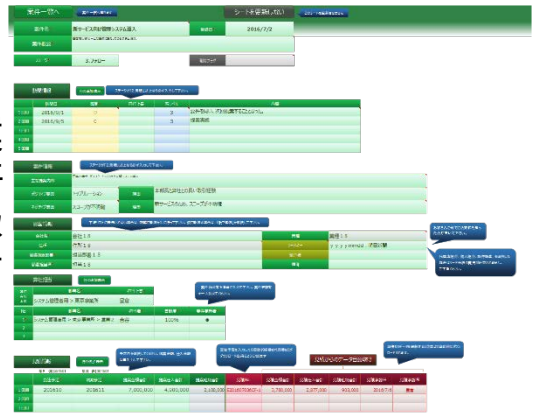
案件一覧へ

シートを印刷しない

案件名　新サービス利用管理システム導入　登録日　2016/7/2

2　フォロー

訪問履歴

1回目　2016/5/1　3
2回目　2016/5/5　3

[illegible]

受注確度　自社:1.5　確度:1.5

案件履歴

システム開発会社　2016/6/1　受注

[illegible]

入金目標

2016/10　2016/11　7,000,000　4,180,000

経費のデータ自動連携